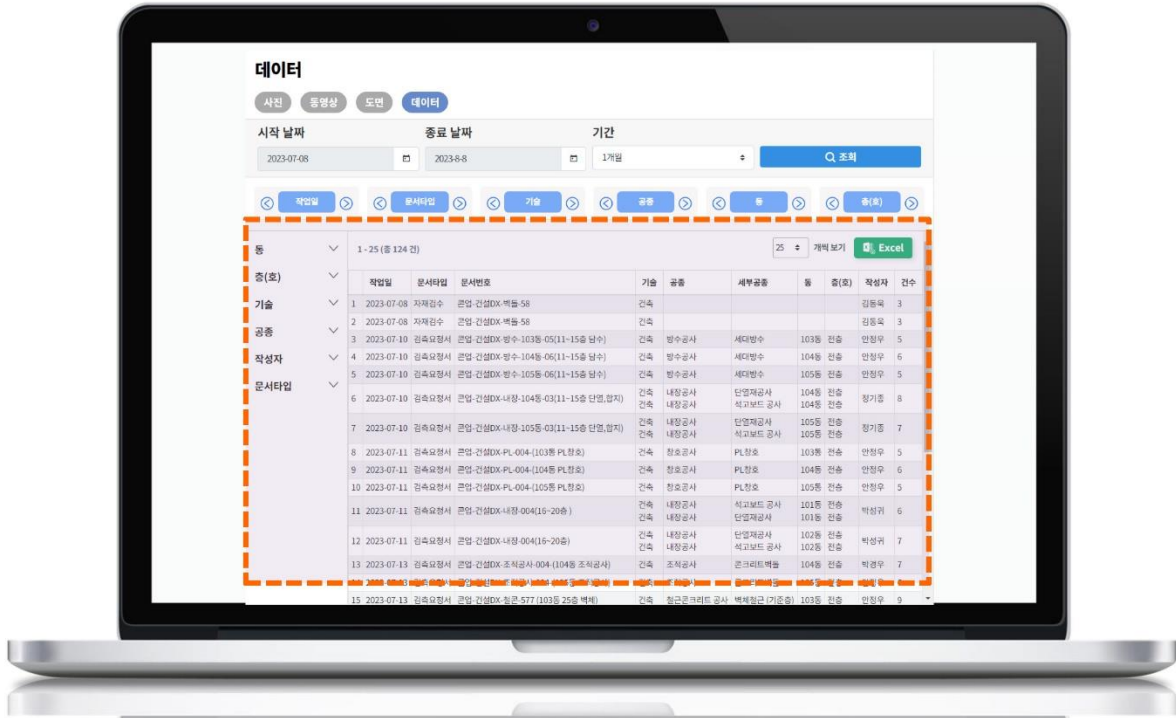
데이터

사진 동영상 도면 데이터

시작 날짜
2023-07-08

종료 날짜
2023-8-8

기간
1개월

조회

작업일 문서타입 기술 공종 동 층(호)

동
층(호)
기술
공종
작성자
문서타입

1 - 25 (총 124 건)

25 개씩 보기 Excel

| | 작업일 | 문서타입 | 문서번호 | 기술 | 공종 | 세부공종 | 동 | 층(호) | 작성자 | 건수 |
|---|---|---|---|---|---|---|---|---|---|---|
| 1 | 2023-07-08 | 자재검수 | 큰업-건설DX-백돌-58 | 건축 | | | | | 김동욱 | 3 |
| 2 | 2023-07-08 | 자재검수 | 큰업-건설DX-백돌-58 | 건축 | | | | | 김동욱 | 3 |
| 3 | 2023-07-10 | 검측요청서 | 큰업-건설DX-방수-103동-05(11~15층 담수) | 건축 | 방수공사 | 세대방수 | 103동 | 전층 | 안정우 | 5 |
| 4 | 2023-07-10 | 검측요청서 | 큰업-건설DX-방수-104동-06(11~15층 담수) | 건축 | 방수공사 | 세대방수 | 104동 | 전층 | 안정우 | 6 |
| 5 | 2023-07-10 | 검측요청서 | 큰업-건설DX-방수-105동-06(11~15층 담수) | 건축 | 방수공사 | 세대방수 | 105동 | 전층 | 안정우 | 5 |
| 6 | 2023-07-10 | 검측요청서 | 큰업-건설DX-내장-104동-03(11~15층 단열,합지) | 건축 건축 | 내장공사 내장공사 | 단열재공사 석고보드 공사 | 104동 104동 | 전층 전층 | 장기종 | 8 |
| 7 | 2023-07-10 | 검측요청서 | 큰업-건설DX-내장-105동-03(11~15층 단열,합지) | 건축 건축 | 내장공사 내장공사 | 단열재공사 석고보드 공사 | 105동 105동 | 전층 전층 | 장기종 | 7 |
| 8 | 2023-07-11 | 검측요청서 | 큰업-건설DX-PL-004-(103동 PL창호) | 건축 | 창호공사 | PL창호 | 103동 | 전층 | 안정우 | 5 |
| 9 | 2023-07-11 | 검측요청서 | 큰업-건설DX-PL-004-(104동 PL창호) | 건축 | 창호공사 | PL창호 | 104동 | 전층 | 안정우 | 6 |
| 10 | 2023-07-11 | 검측요청서 | 큰업-건설DX-PL-004-(105동 PL창호) | 건축 | 창호공사 | PL창호 | 105동 | 전층 | 안정우 | 5 |
| 11 | 2023-07-11 | 검측요청서 | 큰업-건설DX-내장-004(16~20층) | 건축 건축 | 내장공사 내장공사 | 석고보드 공사 단열재공사 | 101동 101동 | 전층 전층 | 박성귀 | 6 |
| 12 | 2023-07-11 | 검측요청서 | 큰업-건설DX-내장-004(16~20층) | 건축 건축 | 내장공사 내장공사 | 단열재공사 석고보드 공사 | 102동 102동 | 전층 전층 | 박성귀 | 7 |
| 13 | 2023-07-13 | 검측요청서 | 큰업-건설DX-조적공사-004-(104동 조적공사) | 건축 | 조적공사 | 콘크리트벽돌 | 104동 | 전층 | 박경우 | 7 |
| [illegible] | | | | | | | | | | |
| 15 | 2023-07-13 | 검측요청서 | 큰업-건설DX-철근-577 (103동 25층 벽체) | 건축 | 철근콘크리트 공사 | 벽체철근 (기준층) | 103동 | 전층 | 안정우 | 9 |